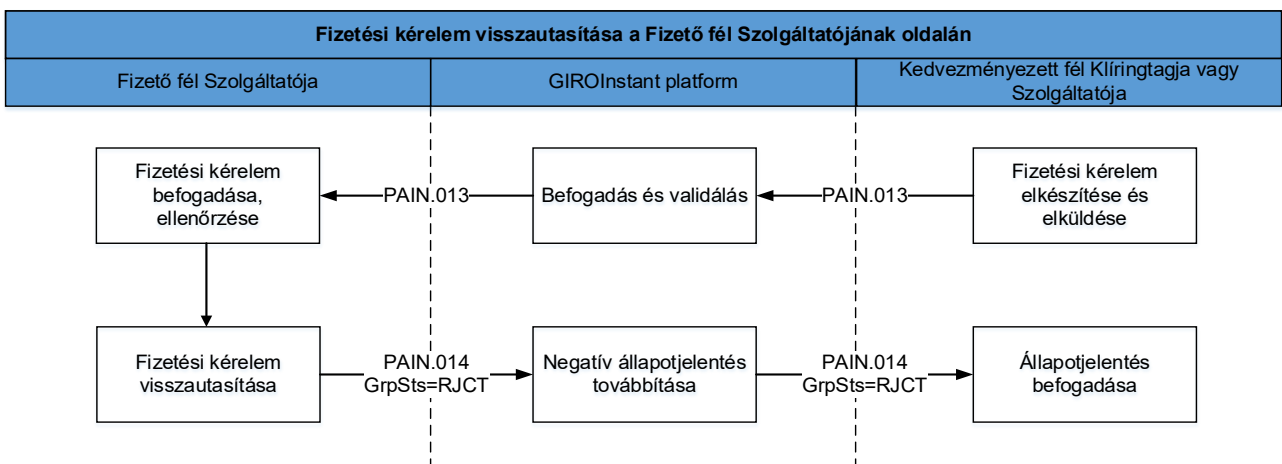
Fizetési kérelem visszautasítása a Fizető fél Szolgáltatójának oldalán

Fizető fél Szolgáltatója

GIROInstant platform

Kedvezményezett fél Klíringtagja vagy Szolgáltatója

Fizetési kérelem befogadása, ellenőrzése

PAIN.013

Befogadás és validálás

PAIN.013

Fizetési kérelem elkészítése és elküldése

Fizetési kérelem visszautasítása

PAIN.014
GrpSts=RJCT

Negatív állapotjelentés továbbítása

PAIN.014
GrpSts=RJCT

Állapotjelentés befogadása